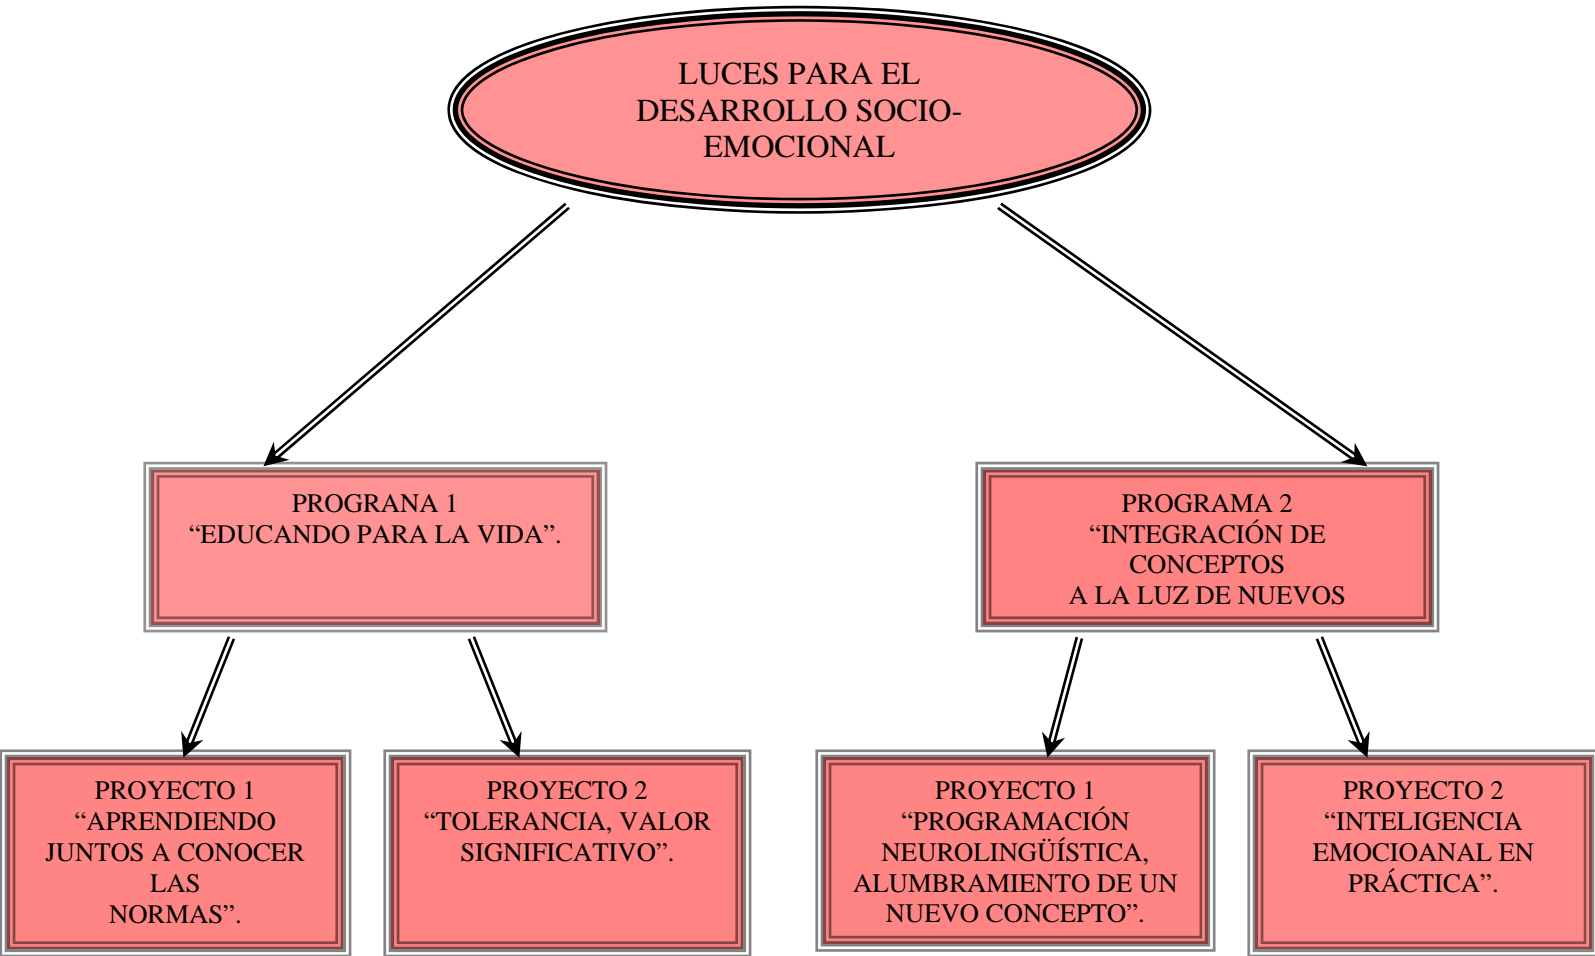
LUCES PARA EL DESARROLLO SOCIO-EMOCIONAL

PROGRANA 1
“EDUCANDO PARA LA VIDA”.

PROGRAMA 2
“INTEGRACIÓN DE CONCEPTOS
A LA LUZ DE NUEVOS

PROYECTO 1
“APRENDIENDO JUNTOS A CONOCER LAS
NORMAS”.

PROYECTO 2
“TOLERANCIA, VALOR SIGNIFICATIVO”.

PROYECTO 1
“PROGRAMACIÓN NEUROLINGÜÍSTICA, ALUMBRAMIENTO DE UN NUEVO CONCEPTO”.

PROYECTO 2
“INTELIGENCIA EMOCIOANAL EN PRÁCTICA”.